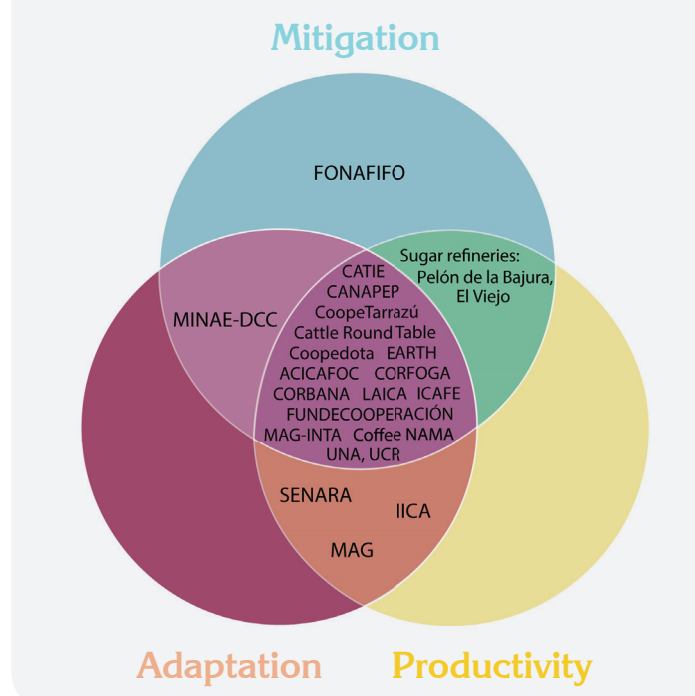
Mitigation

FONAFIFO

MINAE-DCC

Sugar refineries: Pelón de la Bajura, El Viejo

CATIE
CANAPEP
CoopeTarrazú
Cattle Round Table
Coopedota EARTH
ACICAFOC CCRFOGA
CORBANA LAICA ICAFE
FUNDECOOPERACIÓN
MAG-INTA Coffee NAMA
UNA, UCR

SENARA
IICA
MAG

Adaptation

Productivity